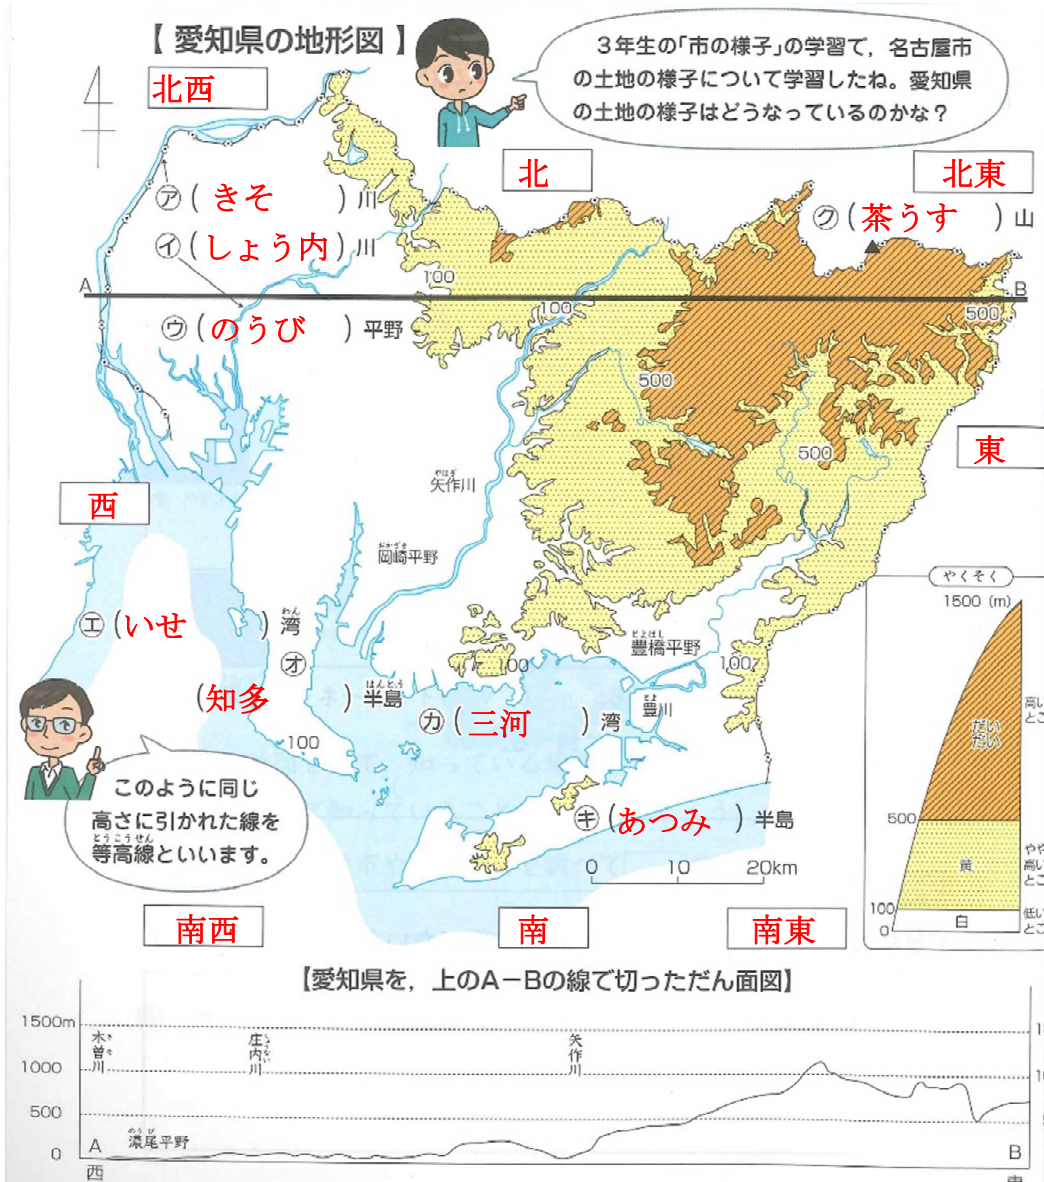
【 愛知県の地形図 】

3年生の「市の様子」の学習て，名古屋市の土地の様子について学習したね。愛知県の土地の様子はどうなっているのかな？

北西
北
北東

㋐（きそ ）川
㋑（しょう内）川
㋒（のうび ）平野
㋗（茶うす ）山

A
B
100
100
500
500
500
東
西

矢作川
岡崎平野

㋓（いせ ）湾
㋔（知多 ）半島
㋕（三河 ）湾
㋖（あつみ ）半島

豊橋平野
豊川
100
100
100

やくそく
1500 (m)
高いところ
500
やや高いところ
低いところ
100
0
白

このように同じ高さに引かれた線を等高線といいます。

0 10 20km

南西
南
南東

【愛知県を，上のA－Bの線で切っただん面図】

1500m
1000
500
0
A
西
B
木曽川
庄内川
矢作川
濃尾平野